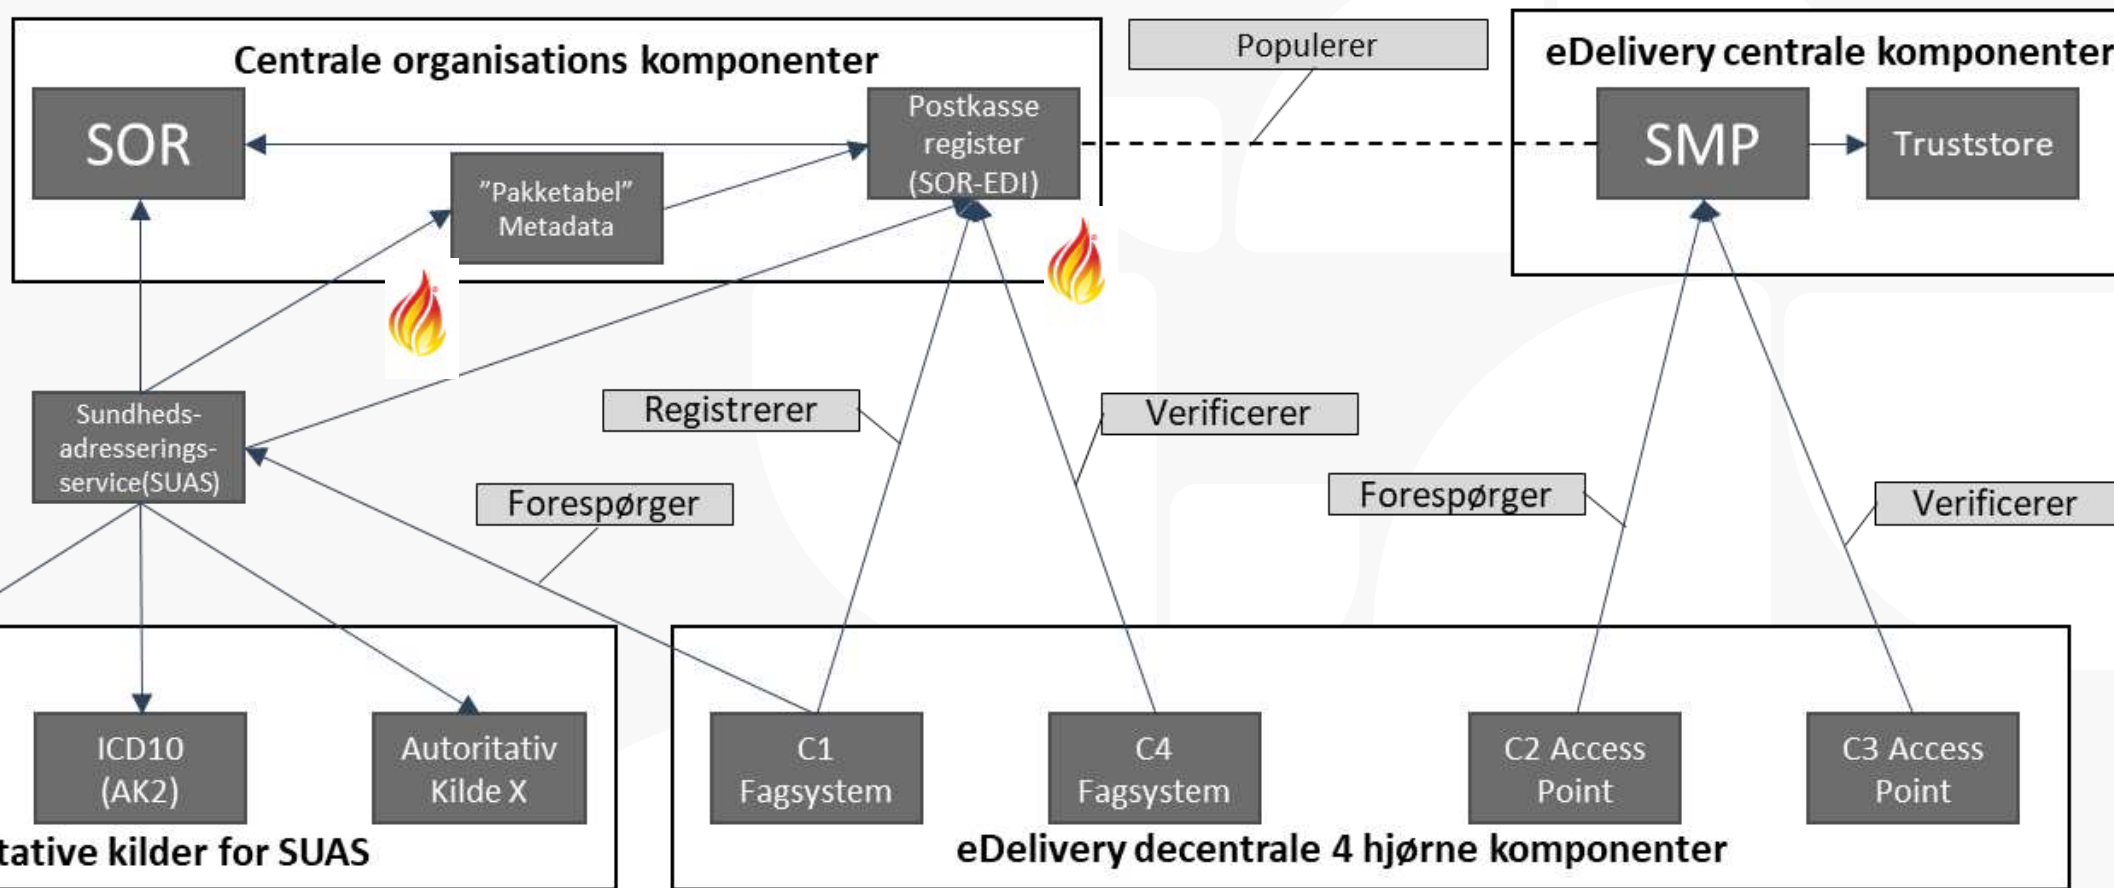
Centrale organisations komponenter

SOR

"Pakketabel" Metadata

Postkasse register (SOR-EDI)

Populerer

eDelivery centrale komponenter

SMP

Truststore

Sundheds-adresserings-service(SUAS)

Registrerer

Verificerer

Forespørger

Forespørger

Verificerer

ICD10 (AK2)

Autoritativ Kilde X

tative kilder for SUAS

C1 Fagsystem

C4 Fagsystem

C2 Access Point

C3 Access Point

eDelivery decentrale 4 hjørne komponenter